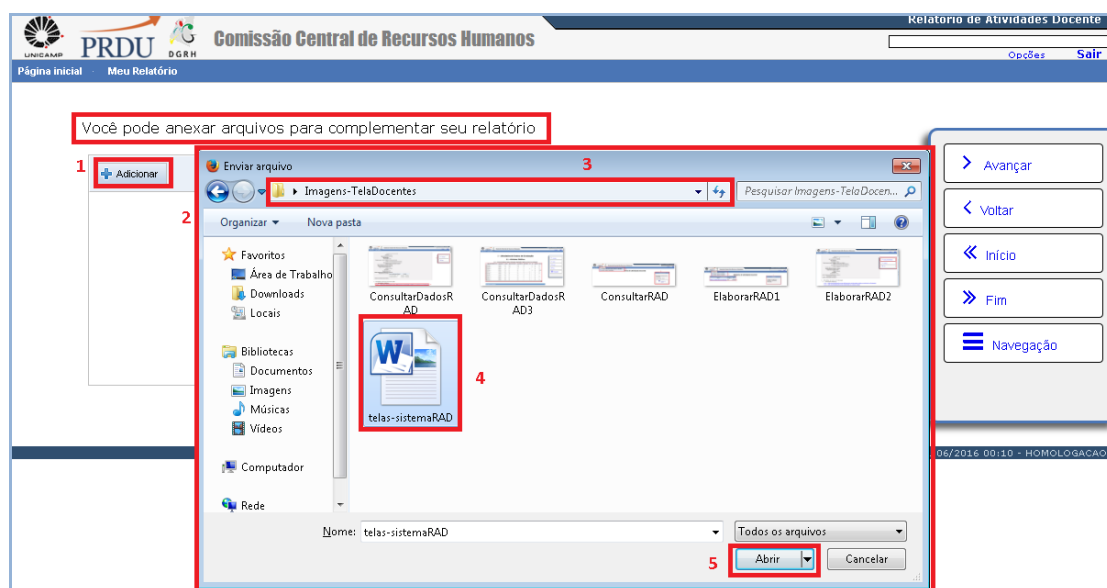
UNICAMP PRDU DGRH Comissão Central de Recursos Humanos

Relatório de Atividades Docente

Opções Sair

Página inicial · Meu Relatório

Você pode anexar arquivos para complementar seu relatório

1 Adicionar

2

Enviar arquivo

3

Imagens-TelaDocentes

Pesquisar Imagens-TelaDocen...

Organizar ▾ Nova pasta

Favoritos
Área de Trabalho
Downloads
Locais

Bibliotecas
Documentos
Imagens
Músicas
Vídeos

Computador

Rede

ConsultarDadosRAD

ConsultarDadosRAD3

ConsultarRAD

ElaborarRAD1

ElaborarRAD2

telas-sistemaRAD

4

Nome: telas-sistemaRAD

Todos os arquivos

5 Abrir Cancelar

Avançar

Voltar

Início

Fim

Navegação

06/2016 00:10 - HOMOLOGACAO